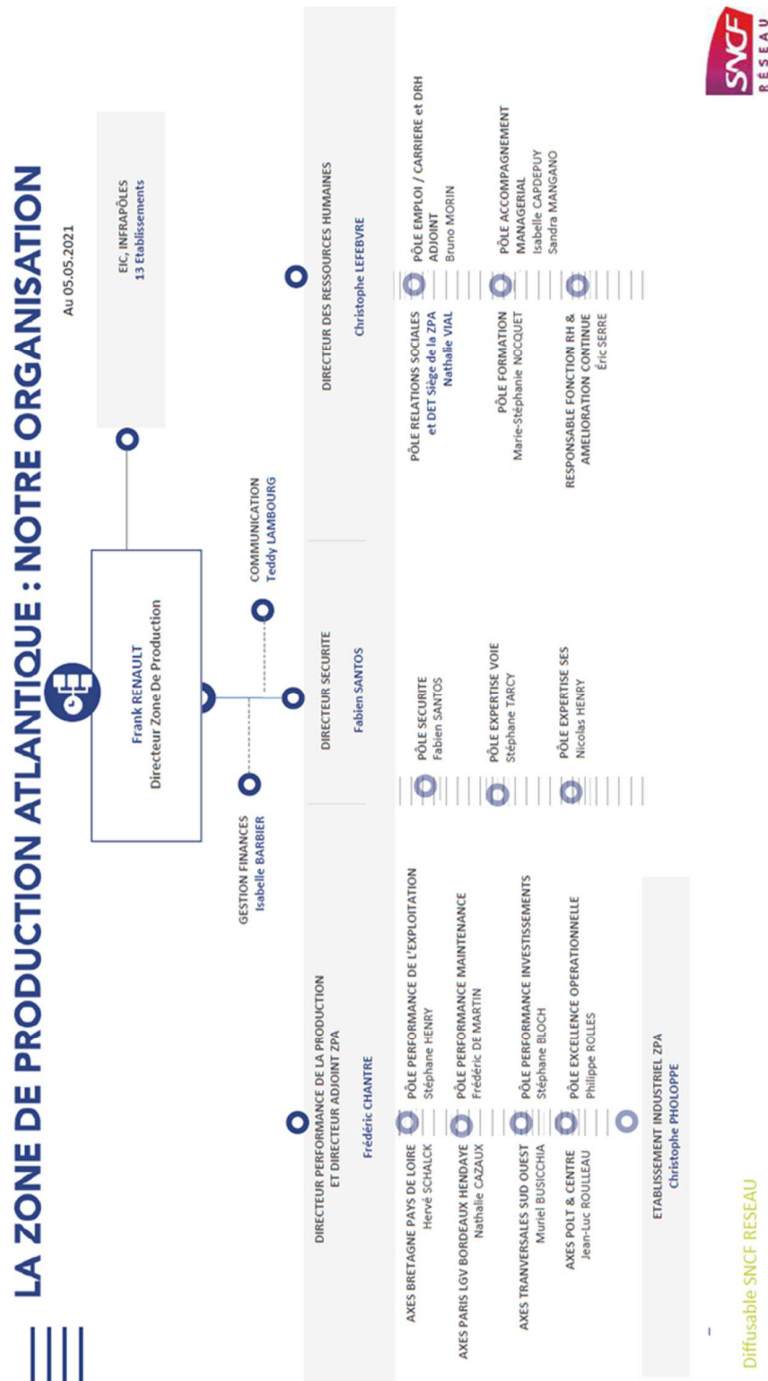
LA ZONE DE PRODUCTION ATLANTIQUE : NOTRE ORGANISATION

Au 05.05.2021

SNCF RÉSEAU

EIC, INFRAPÔLES
13 Etablissements

Frank RENAULT
Directeur Zone De Production

GESTION FINANCES
Isabelle BARBIER

COMMUNICATION
Teddy LAMBOURG

DIRECTEUR PERFORMANCE DE LA PRODUCTION ET DIRECTEUR ADJOINT ZPA
Frédéric CHANTRE

AXES BRETAGNE PAYS DE LOIRE
Hervé SCHALCK

AXES PARIS LGV BORDEAUX HENDAYE
Nathalie CAZAUX

AXES TRANVERSALES SUD OUEST
Muriel BUSICCHIA

AXES POLT & CENTRE
Jean-Luc ROULLEAU

PÔLE PERFORMANCE DE L'EXPLOITATION
Stéphane HENRY

PÔLE PERFORMANCE MAINTENANCE
Frédéric DE MARTIN

PÔLE PERFORMANCE INVESTISSEMENTS
Stéphane BLOCH

PÔLE EXCELLENCE OPERATIONNELLE
Philippe ROLLES

ETABLISSEMENT INDUSTRIEL ZPA
Christophe PHOLOPPE

DIRECTEUR SECURITE
Fabien SANTOS

PÔLE SECURITE
Fabien SANTOS

PÔLE EXPERTISE VOIE
Stéphane TARCY

PÔLE EXPERTISE SES
Nicolas HENRY

DIRECTEUR DES RESSOURCES HUMAINES
Christophe LEFEBVRE

PÔLE RELATIONS SOCIALES et DET Siège de la ZPA
Nathalie VIAL

PÔLE FORMATION
Marie-Stéphanie NOCQUET

RESPONSABLE FONCTION RH & AMELIORATION CONTINUE
Éric SERRE

PÔLE EMPLOI / CARRIERE et DRH ADJOINT
Bruno MORIN

PÔLE ACCOMPAGNEMENT MANAGERIAL
Isabelle CAPDEPUY
Sandra MANGANO

1

Diffusable SNCF RESEAU